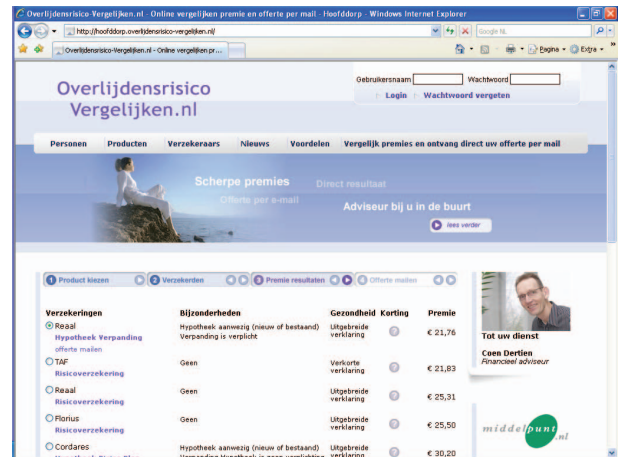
Overlijdensrisico-Vergelijken.nl - Online vergelijken premie en offerte per mail - Hoofddorp - Windows Internet Explorer

http://hoofddorp.overlijdensrisico-vergelijken.nl/

Google NL

Overlijdensrisico-Vergelijken.nl - Online vergelijken pr...

Pagina ▾ Extra ▾

Overlijdensrisico Vergelijken.nl

Gebruikersnaam Wachtwoord

Login Wachtwoord vergeten

Personen Producten Verzekeraars Nieuws Voordelen Vergelijk premies en ontvang direct uw offerte per mail

Scherpe premies Direct resultaat

Offerte per e-mail

Adviseur bij u in de buurt

lees verder

1 Product kiezen 2 Verzekerden 3 Premie resultaten 4 Offerte mailen

| Verzekeringen | Bijzonderheden | Gezondheid | Korting | Premie |
|---|---|---|---|---|
| Reaal Hypotheek Verpanding offerte mailen | Hypotheek aanwezig (nieuw of bestaand) Verpanding is verplicht | Uitgebreide verklaring | | € 21,76 |
| TAF Risicoverzekering | Geen | Verkorte verklaring | | € 21,83 |
| Reaal Risicoverzekering | Geen | Uitgebreide verklaring | | € 25,31 |
| Florius Risicoverzekering | Geen | Uitgebreide verklaring | | € 25,50 |
| Cordares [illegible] | Hypotheek aanwezig (nieuw of bestaand) Verpanding Hypotheek is geen verplichting | Uitgebreide verklaring | | € 30,20 |

Tot uw dienst

Coen Dertien
Financieel adviseur

middelpunt.nl